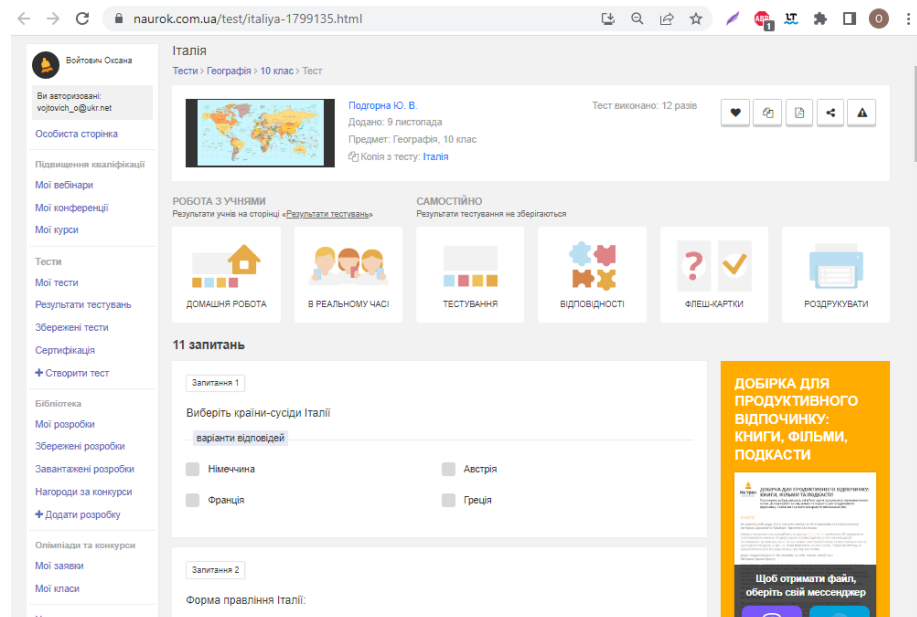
naurok.com.ua/test/italiya-1799135.html

Войтович Оксана

Ви авторизовані: vojtovich_o@ukr.net

Особиста сторінка

Підвищення кваліфікації

Мої вебінари

Мої конференції

Мої курси

Тести

Мої тести

Результати тестувань

Збережені тести

Сертифікація

+ Створити тест

Бібліотека

Мої розробки

Збережені розробки

Завантажені розробки

Нагороди за конкурси

+ Додати розробку

Олімпіади та конкурси

Мої заявки

Мої класи

Італія

Тести › Географія › 10 клас › Тест

Подорна Ю. В.
Додано: 9 листопада
Предмет: Географія, 10 клас
Копія з тесту: Італія

Тест виконано: 12 разів

РОБОТА З УЧНЯМИ
Результати учнів на сторінці «Результати тестувань»

САМОСТІЙНО
Результати тестування не зберігаються

ДОМАШНЯ РОБОТА

В РЕАЛЬНОМУ ЧАСІ

ТЕСТУВАННЯ

ВІДПОВІДНОСТІ

ФЛЕШ-КАРТКИ

РОЗДРУКУВАТИ

11 запитань

Запитання 1

Виберіть країни-сусіди Італії

варіанти відповідей

Німеччина

Австрія

Франція

Греція

Запитання 2

Форма правління Італії:

ДОБІРКА ДЛЯ ПРОДУКТИВНОГО ВІДПОЧИНКУ: КНИГИ, ФІЛЬМИ, ПОДКАСТИ

ДОБІРКА ДЛЯ ПРОДУКТИВНОГО ВІДПОЧИНКУ: КНИГИ, ФІЛЬМИ ТА ПОДКАСТИ

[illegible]

Щоб отримати файл, оберіть свій мессенджер